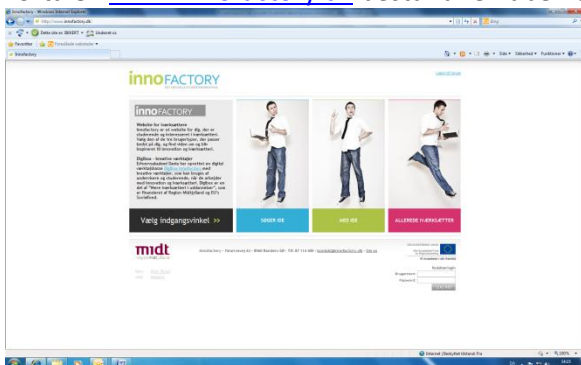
Innofactory - Windows Internet Explorer

http://www.innofactory.dk

Favoritter

Innofactory

innoFACTORY

innoFACTORY

Website for iværksættere

Vælg dit indgangsvinkel >>

SØGER IDE

HAR IDE

ALLEREDE IVÆRKSÆTTER

midt

Internet | Beskyttet tilstand: Fra

100%